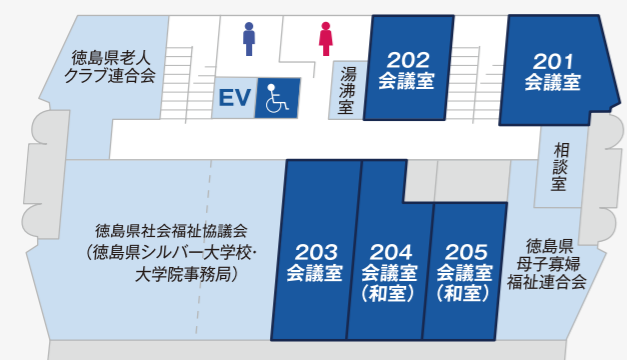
徳島県老人クラブ連合会

EV

湯沸室

202
会議室

201
会議室

相談室

徳島県社会福祉協議会
（徳島県シルバー大学校・大学院事務局）

203
会議室

204
会議室
（和室）

205
会議室
（和室）

徳島県母子寡婦福祉連合会